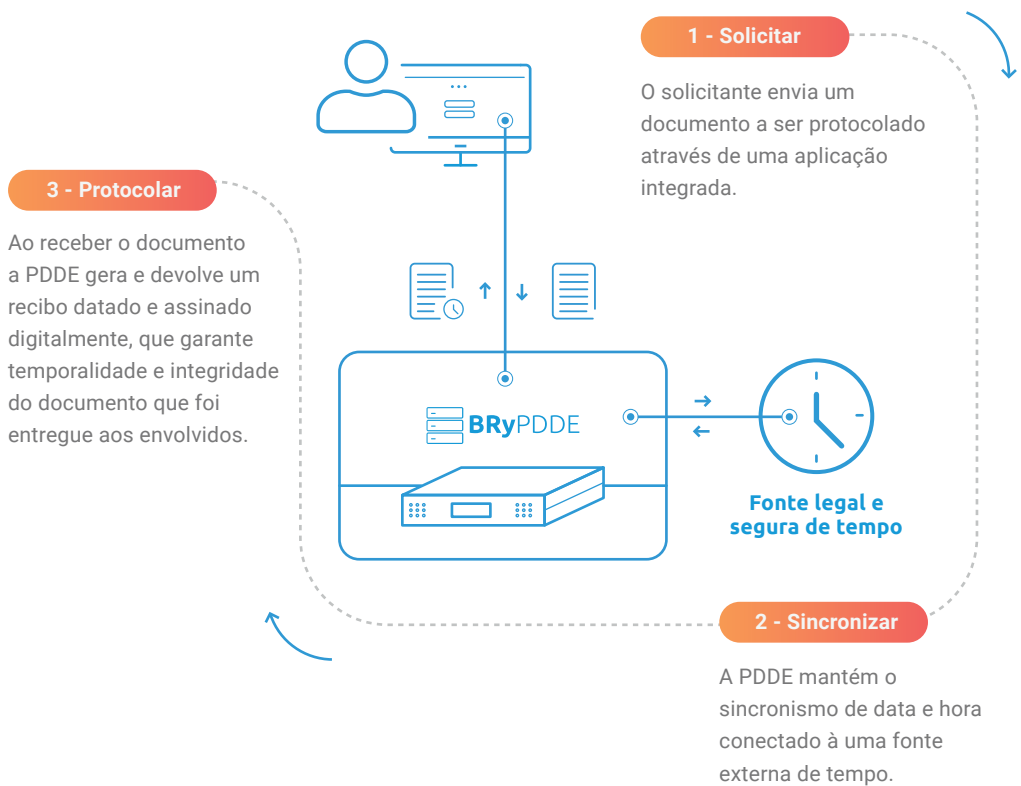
1 - Solicitar

O solicitante envia um documento a ser protocolado através de uma aplicação integrada.

3 - Protocolar

Ao receber o documento a PDDE gera e devolve um recibo datado e assinado digitalmente, que garante temporalidade e integridade do documento que foi entregue aos envolvidos.

BRyPDDE

Fonte legal e segura de tempo

2 - Sincronizar

A PDDE mantém o sincronismo de data e hora conectado à uma fonte externa de tempo.